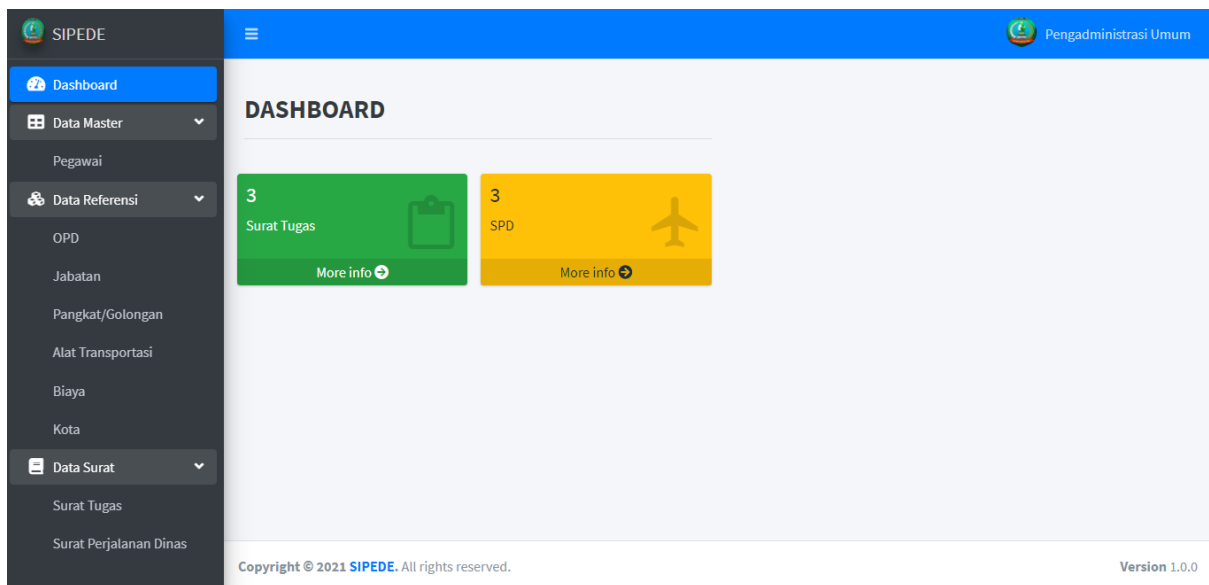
SIPEDE

Pengadministrasi Umum

Dashboard

Data Master

Pegawai

Data Referensi

OPD

Jabatan

Pangkat/Golongan

Alat Transportasi

Biaya

Kota

Data Surat

Surat Tugas

Surat Perjalanan Dinas

DASHBOARD

3

Surat Tugas

More info

3

SPD

More info

Copyright © 2021 SIPEDE. All rights reserved.

Version 1.0.0